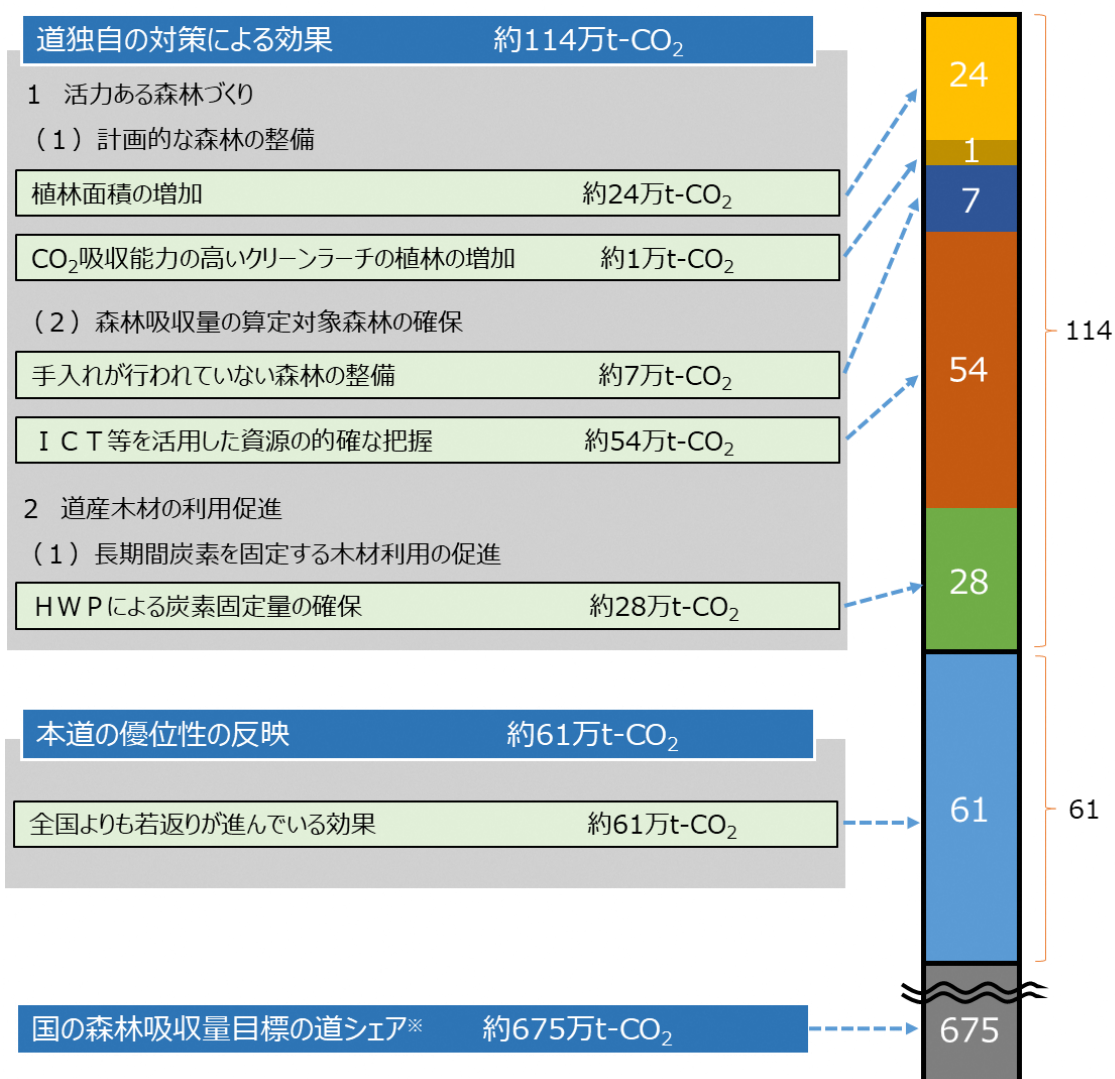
道独自の対策による効果　約114万t-$CO_2$

1　活力ある森林づくり

（１）計画的な森林の整備

植林面積の増加　約24万t-$CO_2$

$CO_2$吸収能力の高いクリーンラーチの植林の増加　約1万t-$CO_2$

（２）森林吸収量の算定対象森林の確保

手入れが行われていない森林の整備　約7万t-$CO_2$

ＩＣＴ等を活用した資源の的確な把握　約54万t-$CO_2$

2　道産木材の利用促進

（１）長期間炭素を固定する木材利用の促進

ＨＷＰによる炭素固定量の確保　約28万t-$CO_2$

本道の優位性の反映　約61万t-$CO_2$

全国よりも若返りが進んでいる効果　約61万t-$CO_2$

国の森林吸収量目標の道シェア※　約675万t-$CO_2$

24

1

7

54

28

61

675

114

61